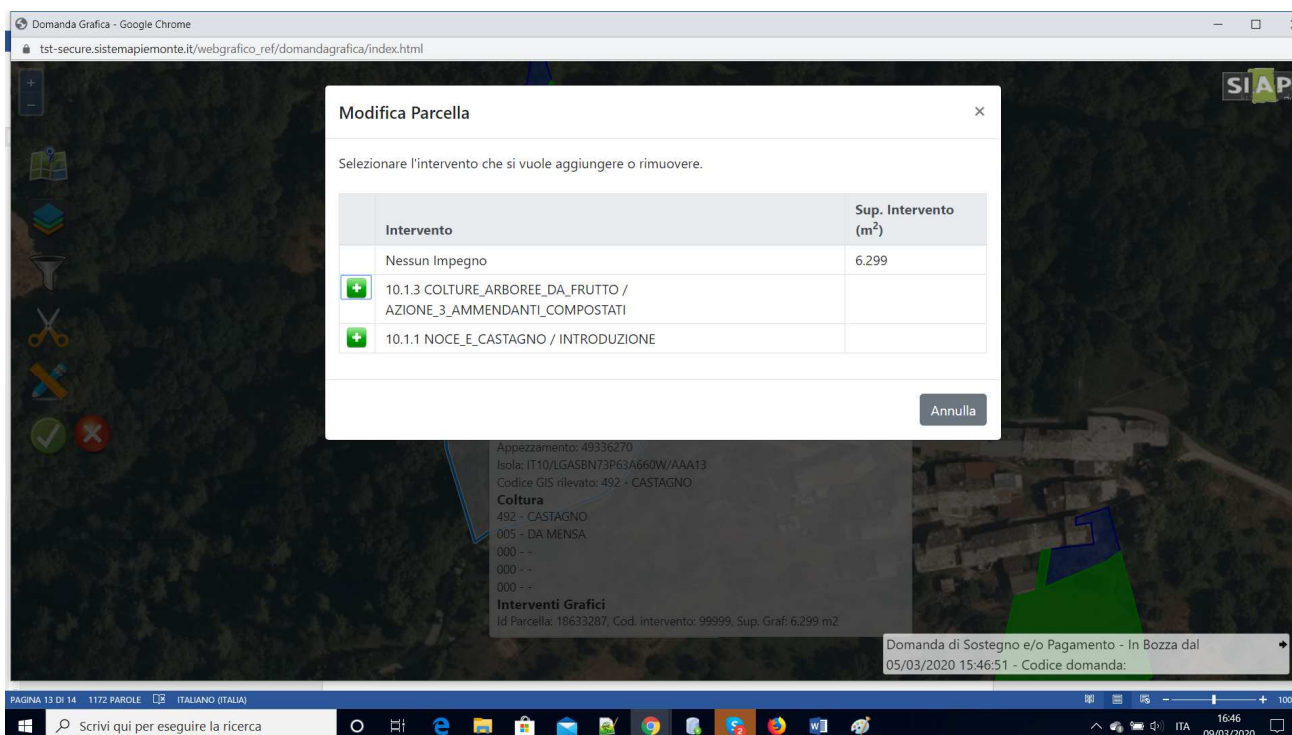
Domanda Grafica - Google Chrome

tst-secure.sistemapiemonte.it/webgrafico_ref/domandagrafica/index.html

SIAP

Modifica Parcella

×

Selezionare l'intervento che si vuole aggiungere o rimuovere.

| | Intervento | Sup. Intervento ($m^2$) |
|---|---|---|
| | Nessun Impegno | 6.299 |
| + | 10.1.3 COLTURE_ARBOREE_DA_FRUTTO / AZIONE_3_AMMENDANTI_COMPOSTATI | |
| + | 10.1.1 NOCE_E_CASTAGNO / INTRODUZIONE | |

Annulla

Appezzamento: 49336270
Isola: IT10/LGASBN73P63A660W/AAA13
Codice GIS rilevato: 492 - CASTAGNO
Coltura
492 - CASTAGNO
005 - DA MENSA
000 - -
000 - -
000 - -
Interventi Grafici
Id Parcella: 18633287, Cod. intervento: 99999, Sup. Graf: 6.299 m2

Domanda di Sostegno e/o Pagamento - In Bozza dal 05/03/2020 15:46:51 - Codice domanda:

PAGINA 13 DI 14 1172 PAROLE ITALIANO (ITALIA)

Scrivi qui per eseguire la ricerca

ITA 16:46 09/03/2020